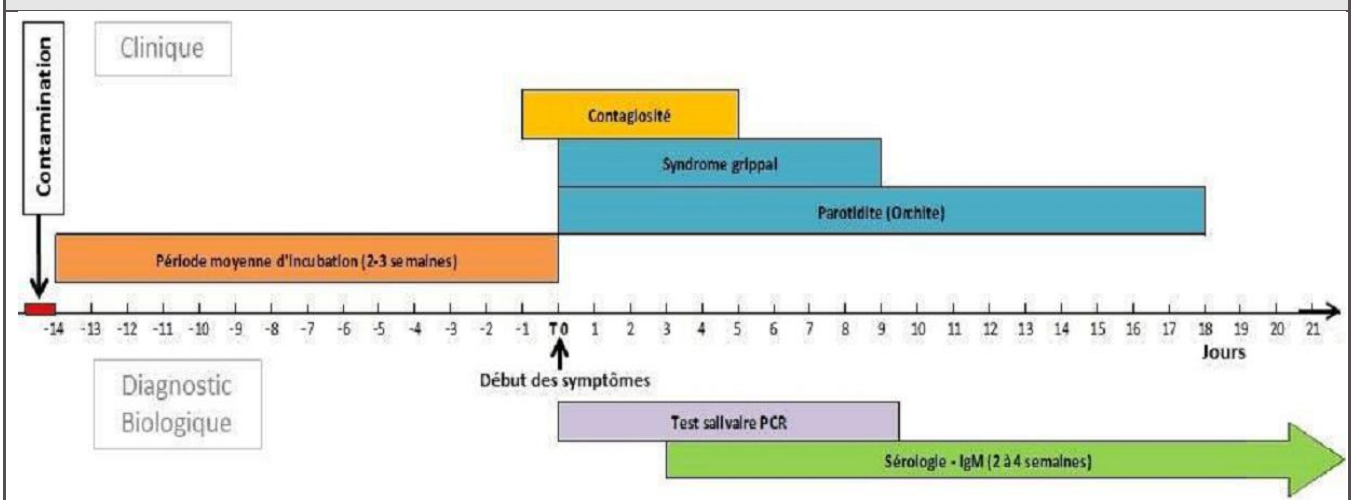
Contamination

Clinique

Contagiosité

Syndrome grippal

Parotidite (Orchite)

Période moyenne d'incubation (2-3 semaines)

-14 -13 -12 -11 -10 -9 -8 -7 -6 -5 -4 -3 -2 -1 T0 1 2 3 4 5 6 7 8 9 10 11 12 13 14 15 16 17 18 19 20 21

Jours

Début des symptômes

Diagnostic Biologique

Test salivaire PCR

Sérologie - IgM (2 à 4 semaines)